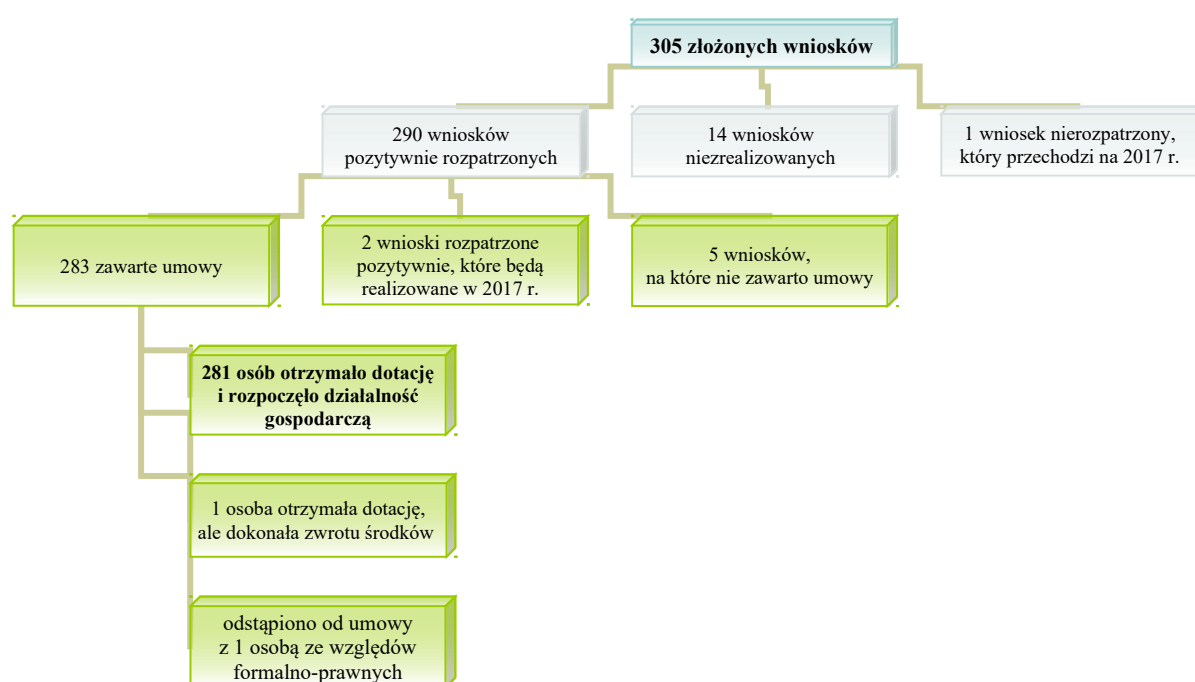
305 złożonych wniosków

290 wniosków pozytywnie rozpatrzonych

14 wniosków niezrealizowanych

1 wniosek nierozpatrzony, który przechodzi na 2017 r.

283 zawarte umowy

2 wnioski rozpatrzone pozytywnie, które będą realizowane w 2017 r.

5 wniosków, na które nie zawarto umowy

281 osób otrzymało dotację i rozpoczęło działalność gospodarczą

1 osoba otrzymała dotację, ale dokonała zwrotu środków

odstąpiono od umowy z 1 osobą ze względów formalno-prawnych